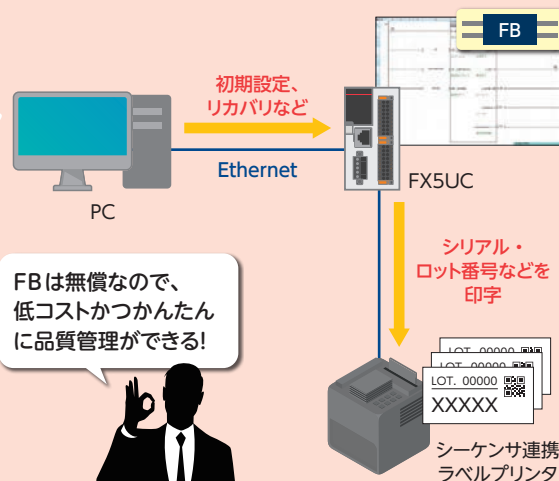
FB

初期設定、
リカバリなど

Ethernet

PC

FX5UC

シリアル・
ロット番号などを
印字

FBは無償なので、
低コストかつかんたん
に品質管理ができる!

LOT. 00000
LOT. 00000
LOT. 00000
XXXXX

シーケンサ連携
ラベルプリンタ